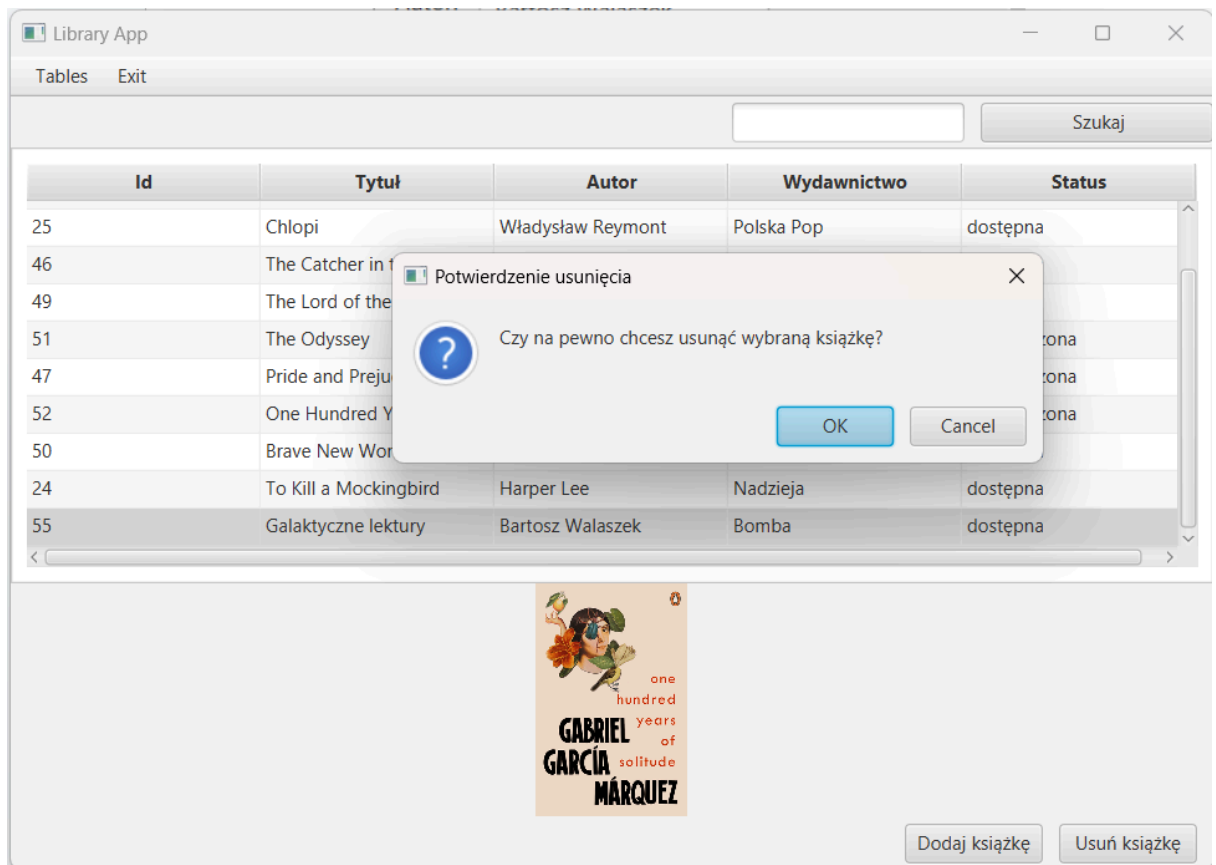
Library App

Tables Exit

Szukaj

| Id | Tytuł | Autor | Wydawnictwo | Status |
|---|---|---|---|---|
| 25 | Chlopi | Władysław Reymont | Polska Pop | dostępna |
| 46 | The Catcher in t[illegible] | | | |
| 49 | The Lord of the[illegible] | | | |
| 51 | The Odyssey | | | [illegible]ona |
| 47 | Pride and Preju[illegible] | | | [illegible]ona |
| 52 | One Hundred Y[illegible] | | | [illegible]ona |
| 50 | Brave New Wor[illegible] | | | |
| 24 | To Kill a Mockingbird | Harper Lee | Nadzieja | dostępna |
| 55 | Galaktyczne lektury | Bartosz Walaszek | Bomba | dostępna |

Potwierdzenie usunięcia

Czy na pewno chcesz usunąć wybraną książkę?

OK Cancel

one hundred years of solitude
GABRIEL GARCÍA MÁRQUEZ

Dodaj książkę Usuń książkę